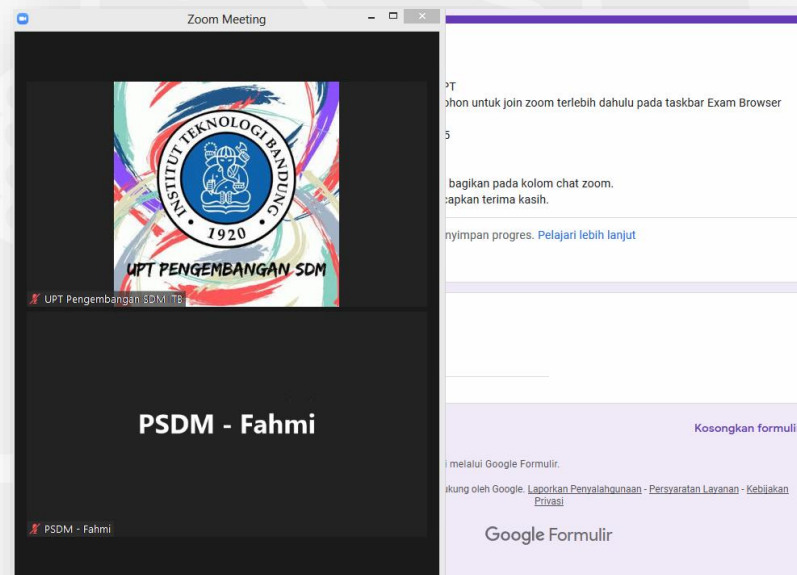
Zoom Meeting

INSTITUT TEKNOLOGI BANDUNG
1920
UPT PENGEMBANGAN SDM

UPT Pengembangan SDM ITB

PSDM - Fahmi

PSDM - Fahmi

PT
phon untuk join zoom terlebih dahulu pada taskbar Exam Browser
5

bagikan pada kolom chat zoom.
capkan terima kasih.

nyimpan progres. Pelajari lebih lanjut

Kosongkan formuli

i melalui Google Formulir.

kung oleh Google. Laporkan Penyalahgunaan - Persyaratan Layanan - Kebijakan Privasi

Google Formulir